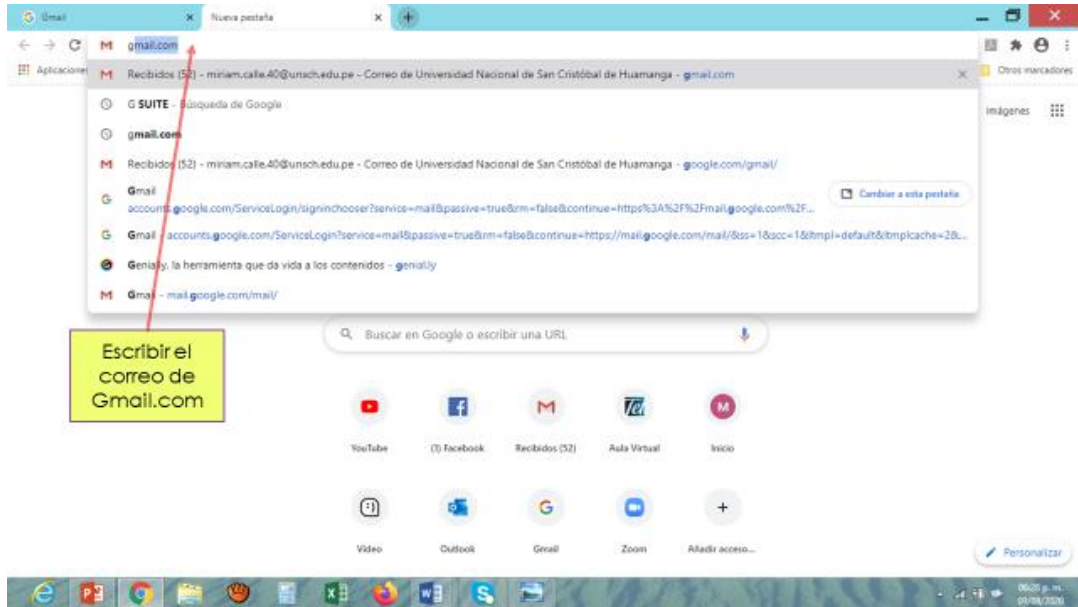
Gmail
Nueva pestaña
gmail.com
Aplicaciones
Recibidos (52) - miriam.calle.40@unsch.edu.pe - Correo de Universidad Nacional de San Cristóbal de Huamanga - gmail.com
G SUITE - Búsqueda de Google
gmail.com
Recibidos (52) - miriam.calle.40@unsch.edu.pe - Correo de Universidad Nacional de San Cristóbal de Huamanga - google.com/gmail/
Gmail
accounts.google.com/ServiceLogin/signinchooser?service=mail&passive=true&rm=false&continue=https%3A%2F%2Fmail.google.com%2F...
Cambiar a esta pestaña
Gmail - accounts.google.com/ServiceLogin?service=mail&passive=true&rm=false&continue=https://mail.google.com/mail/&ss=1&scc=1&ltmpl=default&ltmplcache=2&...
Genially, la herramienta que da vida a los contenidos - genial.ly
Gmail - mail.google.com/mail/
Otros marcadores
Imágenes
Escribir el correo de Gmail.com
Buscar en Google o escribir una URL
YouTube
(3) Facebook
Recibidos (52)
Aula Virtual
Inicio
Video
Outlook
Gmail
Zoom
Añadir acceso...
Personalizar
06:20 p. m.
03/08/2020